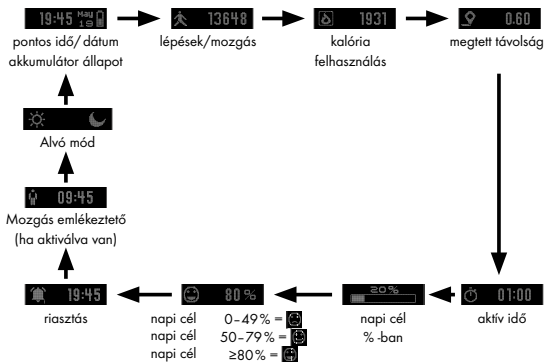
19:45 Máy 19

pontos idő/ dátum akkumulátor állapot

13648

lépések/mozgás

1931

kalória felhasználás

0.60

megtett távolság

Alvó mód

09:45

Mozgás emlékeztető (ha aktiválva van)

19:45

riasztás

80%

napi cél 0–49% =
napi cél 50–79% =
napi cél ≥80% =

20%

napi cél %-ban

01:00

aktív idő